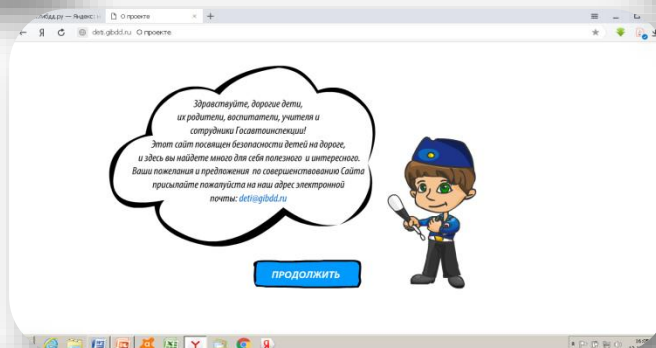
гибдд.ру — Яндекс: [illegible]
О проекте
+
Я
deti.gibdd.ru
О проекте

Здравствуйте, дорогие дети, их родители, воспитатели, учителя и сотрудники Госавтоинспекции! Этот сайт посвящен безопасности детей на дороге, и здесь вы найдете много для себя полезного и интересного. Ваши пожелания и предложения по совершенствованию Сайта присылайте пожалуйста на наш адрес электронной почты: deti@gibdd.ru

ПРОДОЛЖИТЬ